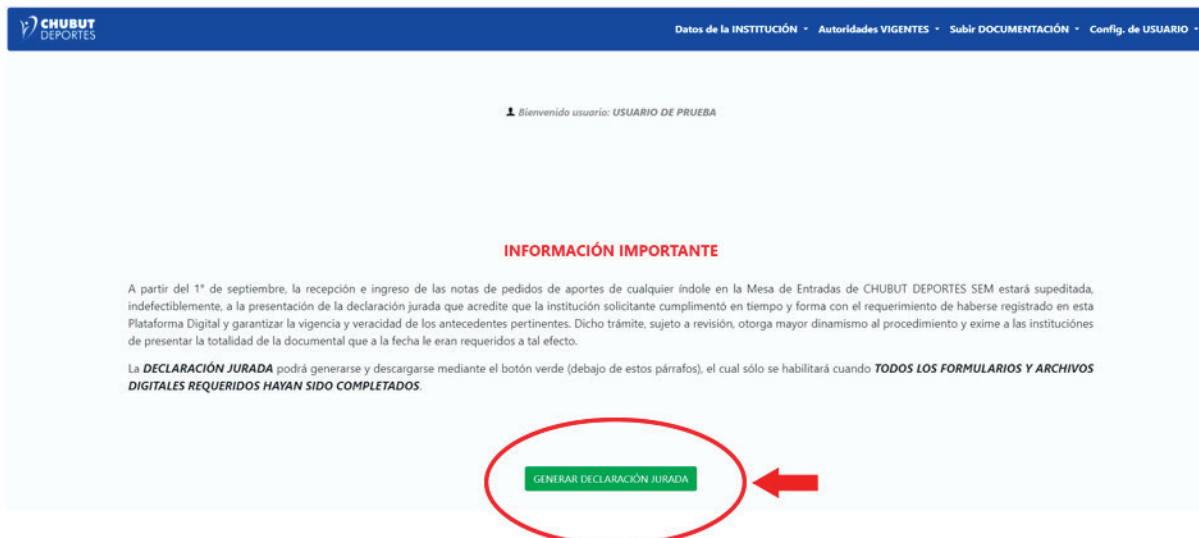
CHUBUT DEPORTES

Datos de la INSTITUCIÓN ▾ Autoridades VIGENTES ▾ Subir DOCUMENTACIÓN ▾ Config. de USUARIO ▾

Bienvenido usuario: USUARIO DE PRUEBA

INFORMACIÓN IMPORTANTE

A partir del 1° de septiembre, la recepción e ingreso de las notas de pedidos de aportes de cualquier índole en la Mesa de Entradas de CHUBUT DEPORTES SEM estará supeditada, indefectiblemente, a la presentación de la declaración jurada que acredite que la institución solicitante cumplimentó en tiempo y forma con el requerimiento de haberse registrado en esta Plataforma Digital y garantizar la vigencia y veracidad de los antecedentes pertinentes. Dicho trámite, sujeto a revisión, otorga mayor dinamismo al procedimiento y exime a las instituciones de presentar la totalidad de la documental que a la fecha le eran requeridos a tal efecto.

La DECLARACIÓN JURADA podrá generarse y descargarse mediante el botón verde (debajo de estos párrafos), el cual sólo se habilitará cuando TODOS LOS FORMULARIOS Y ARCHIVOS DIGITALES REQUERIDOS HAYAN SIDO COMPLETADOS.

GENERAR DECLARACIÓN JURADA